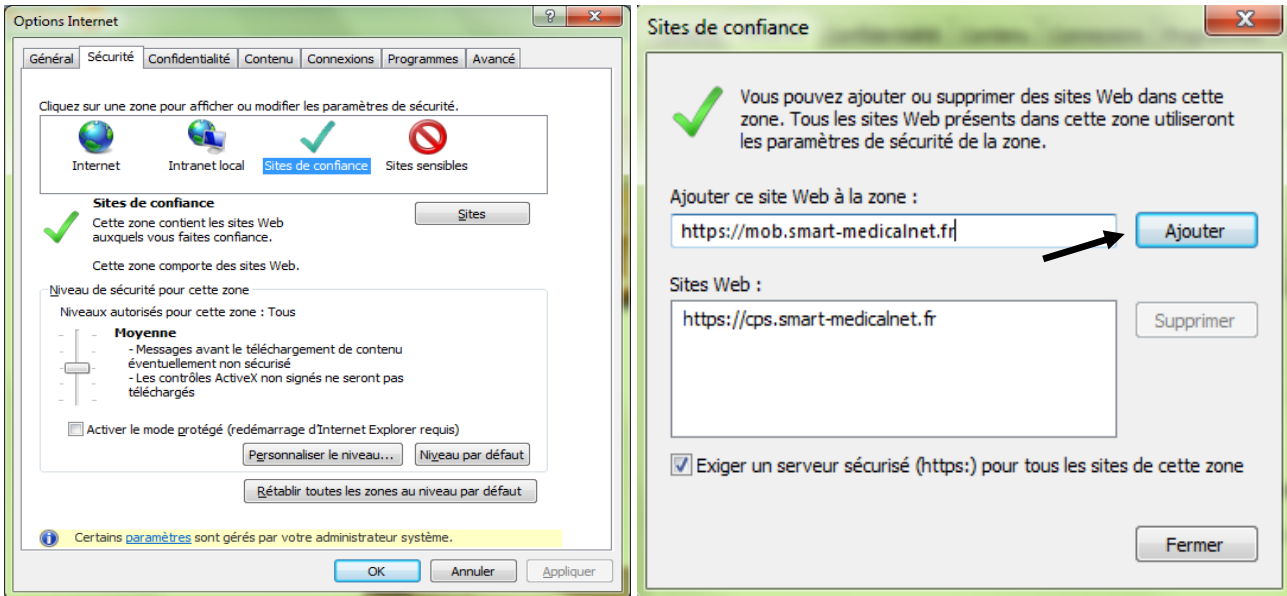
Options Internet

?

Général | Sécurité | Confidentialité | Contenu | Connexions | Programmes | Avancé

Cliquez sur une zone pour afficher ou modifier les paramètres de sécurité.

Internet

Intranet local

Sites de confiance

Sites sensibles

Sites de confiance

Cette zone contient les sites Web auxquels vous faites confiance.

Sites

Cette zone comporte des sites Web.

Niveau de sécurité pour cette zone

Niveaux autorisés pour cette zone : Tous

Moyenne

- Messages avant le téléchargement de contenu éventuellement non sécurisé
- Les contrôles ActiveX non signés ne seront pas téléchargés

Activer le mode protégé (redémarrage d'Internet Explorer requis)

Personnaliser le niveau...

Niveau par défaut

Rétablir toutes les zones au niveau par défaut

Certains paramètres sont gérés par votre administrateur système.

OK

Annuler

Appliquer

Sites de confiance

Vous pouvez ajouter ou supprimer des sites Web dans cette zone. Tous les sites Web présents dans cette zone utiliseront les paramètres de sécurité de la zone.

Ajouter ce site Web à la zone :

https://mob.smart-medicalnet.fr

Ajouter

Sites Web :

https://cps.smart-medicalnet.fr

Supprimer

Exiger un serveur sécurisé (https:) pour tous les sites de cette zone

Fermer